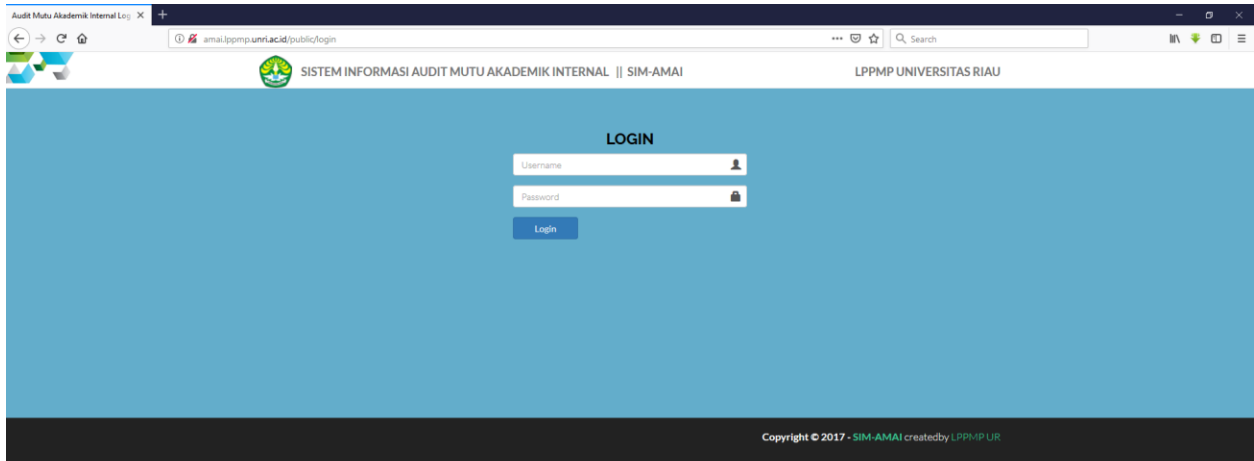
Audit Mutu Akademik Internal Log

amai.lppmp.unri.ac.id/public/login

Search

SISTEM INFORMASI AUDIT MUTU AKADEMIK INTERNAL || SIM-AMAI

LPPMP UNIVERSITAS RIAU

LOGIN

Username

Password

Login

Copyright © 2017 - SIM-AMAI createdby LPPMP UR